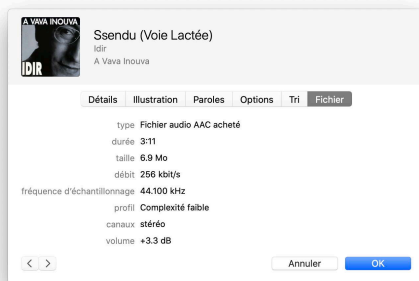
A VAVA INOUVA
IDIR

Ssendu (Voie Lactée)
Idir
A Vava Inouva

Détails Illustration Paroles Options Tri Fichier

type Fichier audio AAC acheté
durée 3:11
taille 6.9 Mo
débit 256 kbit/s
fréquence d'échantillonnage 44.100 kHz
profil Complexité faible
canaux stéréo
volume +3.3 dB

< >
Annuler
OK